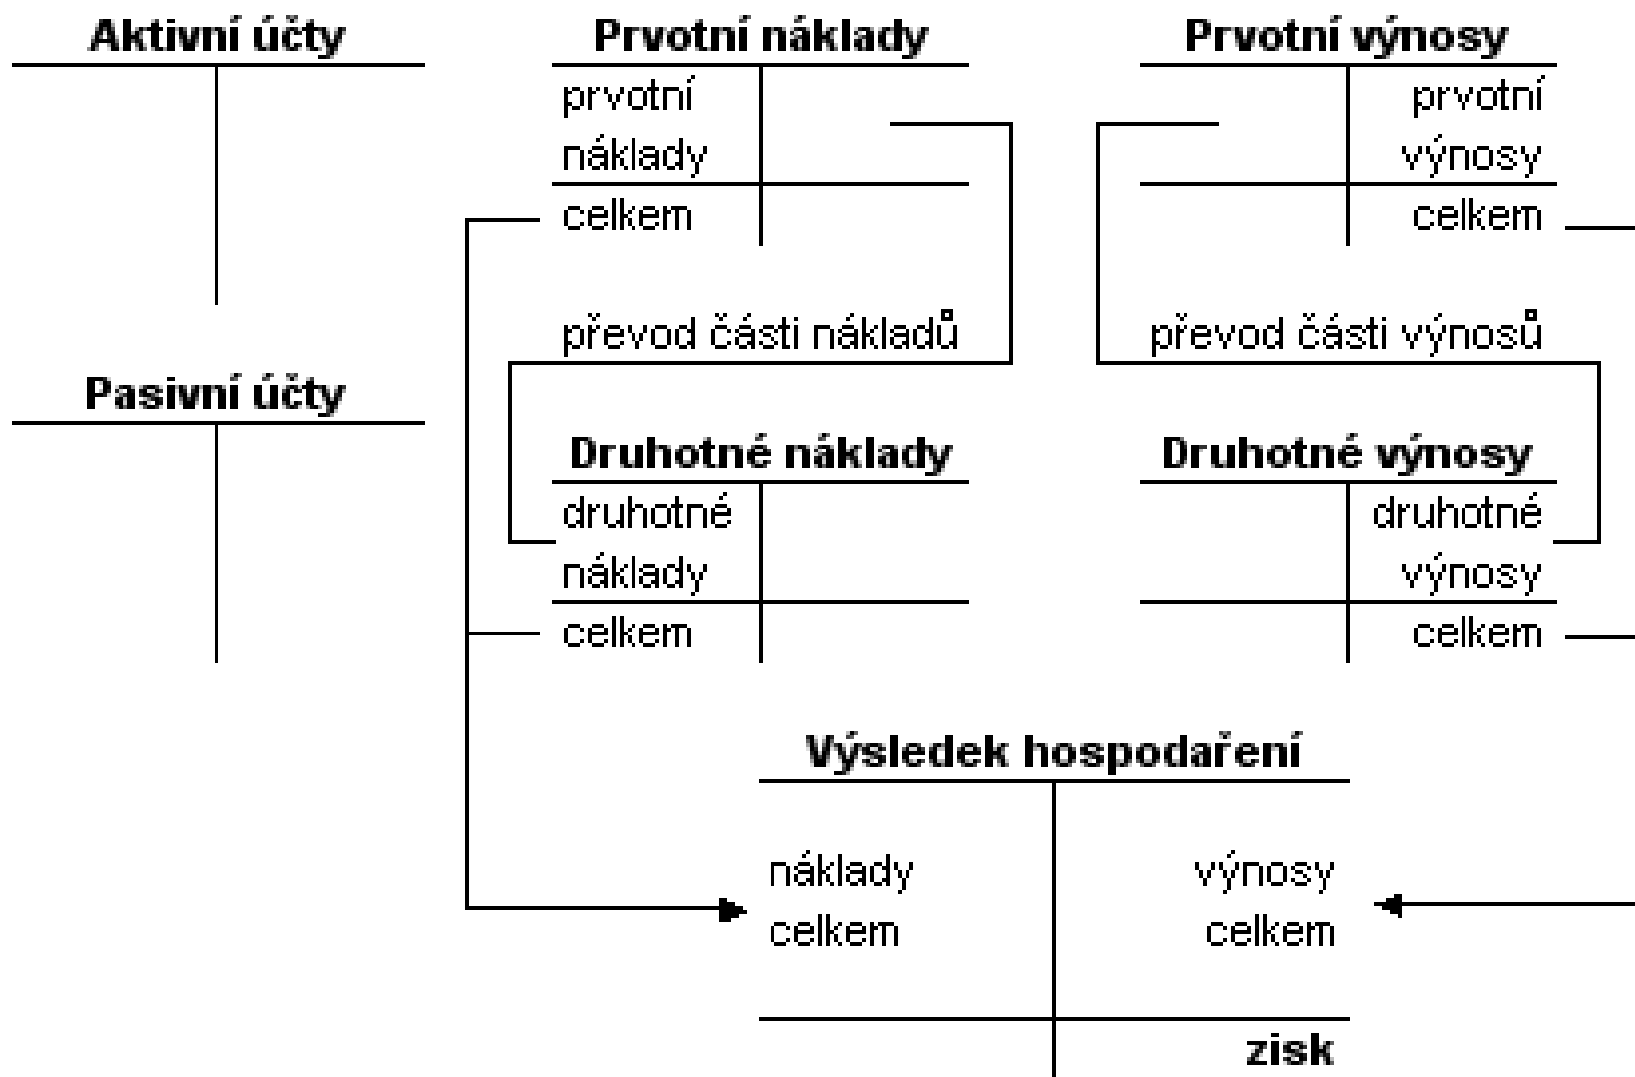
Aktivní účty

Prvotní náklady
prvotní náklady
celkem

Prvotní výnosy
prvotní výnosy
celkem

převod části nákladů

převod části výnosů

Pasivní účty

Druhotné náklady
druhotné náklady
celkem

Druhotné výnosy
druhotné výnosy
celkem

Výsledek hospodaření
náklady celkem
výnosy celkem
zisk